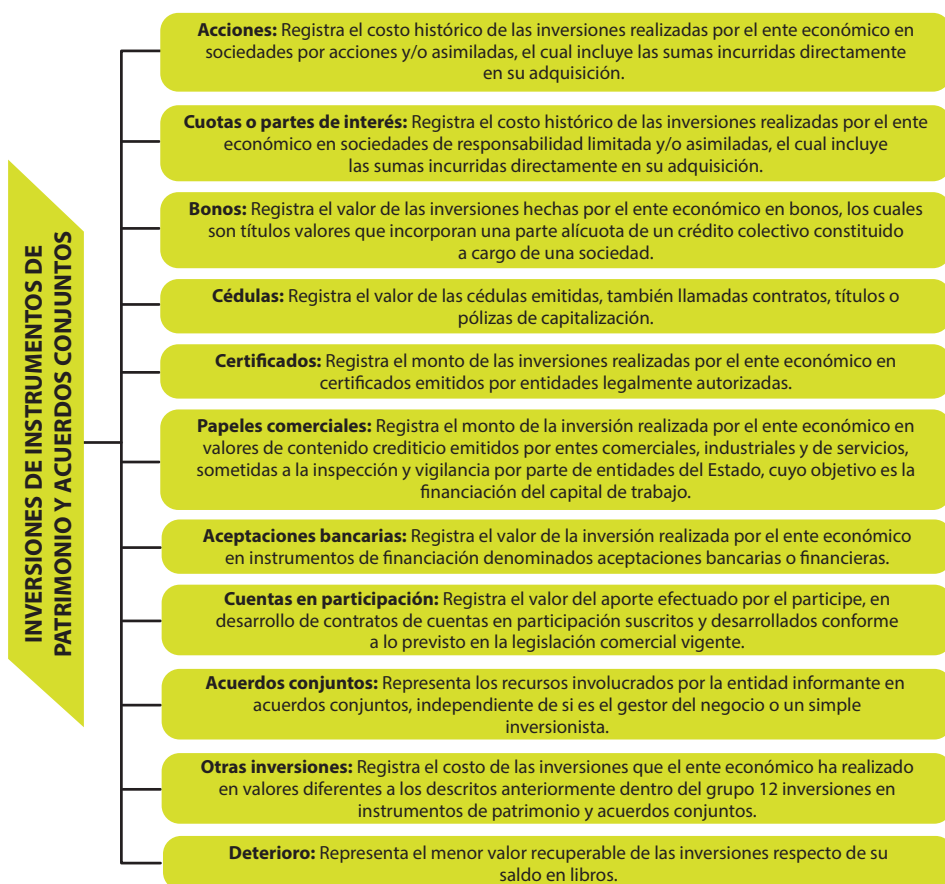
INVERSIONES DE INSTRUMENTOS DE PATRIMONIO Y ACUERDOS CONJUNTOS

**Acciones:** Registra el costo histórico de las inversiones realizadas por el ente económico en sociedades por acciones y/o asimiladas, el cual incluye las sumas incurridas directamente en su adquisición.

**Cuotas o partes de interés:** Registra el costo histórico de las inversiones realizadas por el ente económico en sociedades de responsabilidad limitada y/o asimiladas, el cual incluye las sumas incurridas directamente en su adquisición.

**Bonos:** Registra el valor de las inversiones hechas por el ente económico en bonos, los cuales son títulos valores que incorporan una parte alícuota de un crédito colectivo constituido a cargo de una sociedad.

**Cédulas:** Registra el valor de las cédulas emitidas, también llamadas contratos, títulos o pólizas de capitalización.

**Certificados:** Registra el monto de las inversiones realizadas por el ente económico en certificados emitidos por entidades legalmente autorizadas.

**Papeles comerciales:** Registra el monto de la inversión realizada por el ente económico en valores de contenido crediticio emitidos por entes comerciales, industriales y de servicios, sometidas a la inspección y vigilancia por parte de entidades del Estado, cuyo objetivo es la financiación del capital de trabajo.

**Aceptaciones bancarias:** Registra el valor de la inversión realizada por el ente económico en instrumentos de financiación denominados aceptaciones bancarias o financieras.

**Cuentas en participación:** Registra el valor del aporte efectuado por el participe, en desarrollo de contratos de cuentas en participación suscritos y desarrollados conforme a lo previsto en la legislación comercial vigente.

**Acuerdos conjuntos:** Representa los recursos involucrados por la entidad informante en acuerdos conjuntos, independiente de si es el gestor del negocio o un simple inversionista.

**Otras inversiones:** Registra el costo de las inversiones que el ente económico ha realizado en valores diferentes a los descritos anteriormente dentro del grupo 12 inversiones en instrumentos de patrimonio y acuerdos conjuntos.

**Deterioro:** Representa el menor valor recuperable de las inversiones respecto de su saldo en libros.